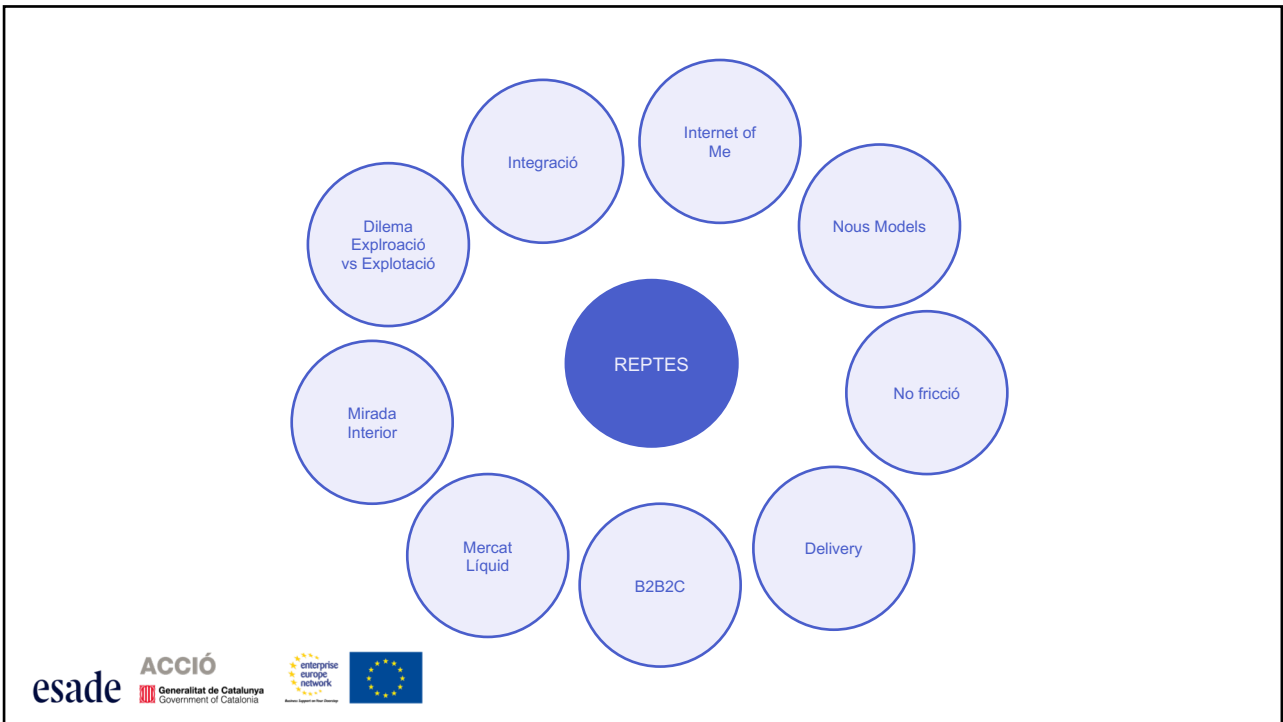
REPTES

Integració

Internet of Me

Nous Models

No fricció

Delivery

B2B2C

Mercat Líquid

Mirada Interior

Dilema Explroació vs Explotació

esade

ACCIÓ
Generalitat de Catalunya
Government of Catalonia

enterprise europe network
Business Support on Your Doorstep